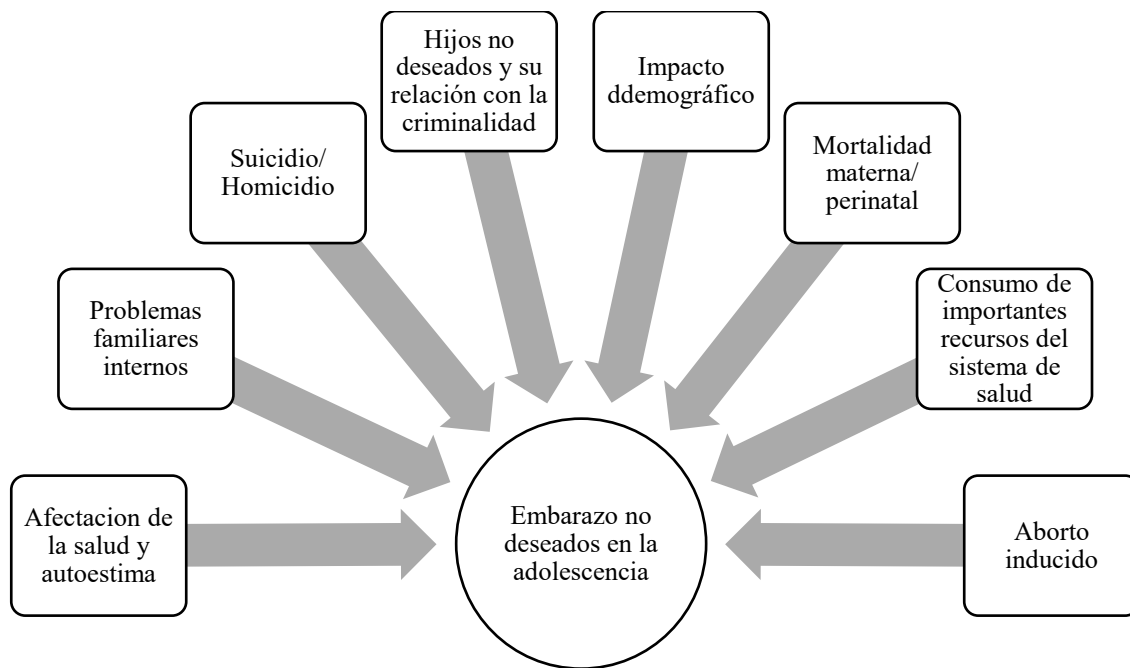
Hijos no deseados y su relación con la criminalidad

Impacto ddemográfico

Suicidio/ Homicidio

Mortalidad materna/ perinatal

Problemas familiares internos

Consumo de importantes recursos del sistema de salud

Afectacion de la salud y autoestima

Embarazo no deseados en la adolescencia

Aborto inducido